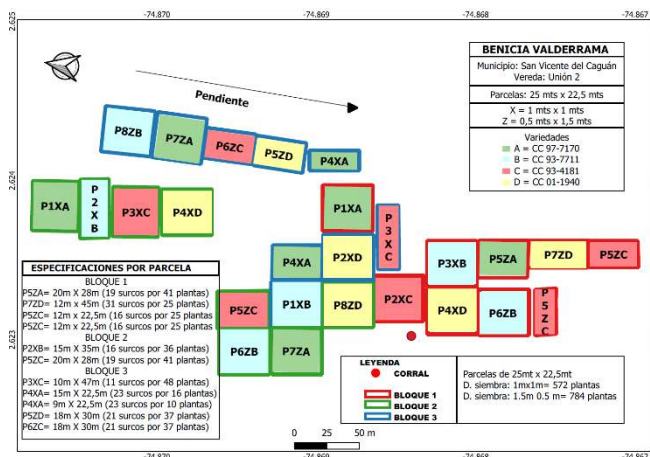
-74.870 -74.869 -74.868 -74.867

2.625

2.624

2.623

Pendiente

BENICIA VALDERRAMA

Municipio: San Vicente del Caguán
Vereda: Unión 2

Parcelas: 25 mts x 22,5 mts

X = 1 mts x 1 mts
Z = 0,5 mts x 1,5 mts

Variedades
A = CC 97-7170
B = CC 93-7711
C = CC 93-4181
D = CC 01-1940

P8ZB P7ZA P6ZC P5ZD P4XA

P1XA P2XB P3XC P4XD

P1XA P3XC P2XD P4XA

P3XB P5ZA P7ZD P5ZC

P5ZC P1XB P8ZD P2XC P4XD P6ZB P5ZC

P6ZB P7ZA

ESPECIFICACIONES POR PARCELA

BLOQUE 1
P5ZA= 20m X 28m (19 surcos por 41 plantas)
P7ZD= 12m x 45m (31 surcos por 25 plantas)
P5ZC= 12m x 22,5m (16 surcos por 25 plantas
P5ZC= 12m x 22,5m (16 surcos por 25 plantas
BLOQUE 2
P2XB= 15m X 35m (16 surcos por 36 plantas)
P5ZC= 20m X 28m (19 surcos por 41 plantas)
BLOQUE 3
P3XC= 10m X 47m (11 surcos por 48 plantas)
P4XA= 15m X 22,5m (23 surcos por 16 plantas)
P4XA= 9m X 22,5m (23 surcos por 10 plantas)
P5ZD= 18m X 30m (21 surcos por 37 plantas)
P6ZC= 18m X 30m (21 surcos por 37 plantas)

LEYENDA
CORRAL
BLOQUE 1
BLOQUE 2
BLOQUE 3

Parcelas de 25mt x 22,5mt
D. siembra: 1mx1m= 572 plantas
D. siembra: 1.5m 0.5 m= 784 plantas

0 25 50 m

-74.870 -74.869 -74.868 -74.867